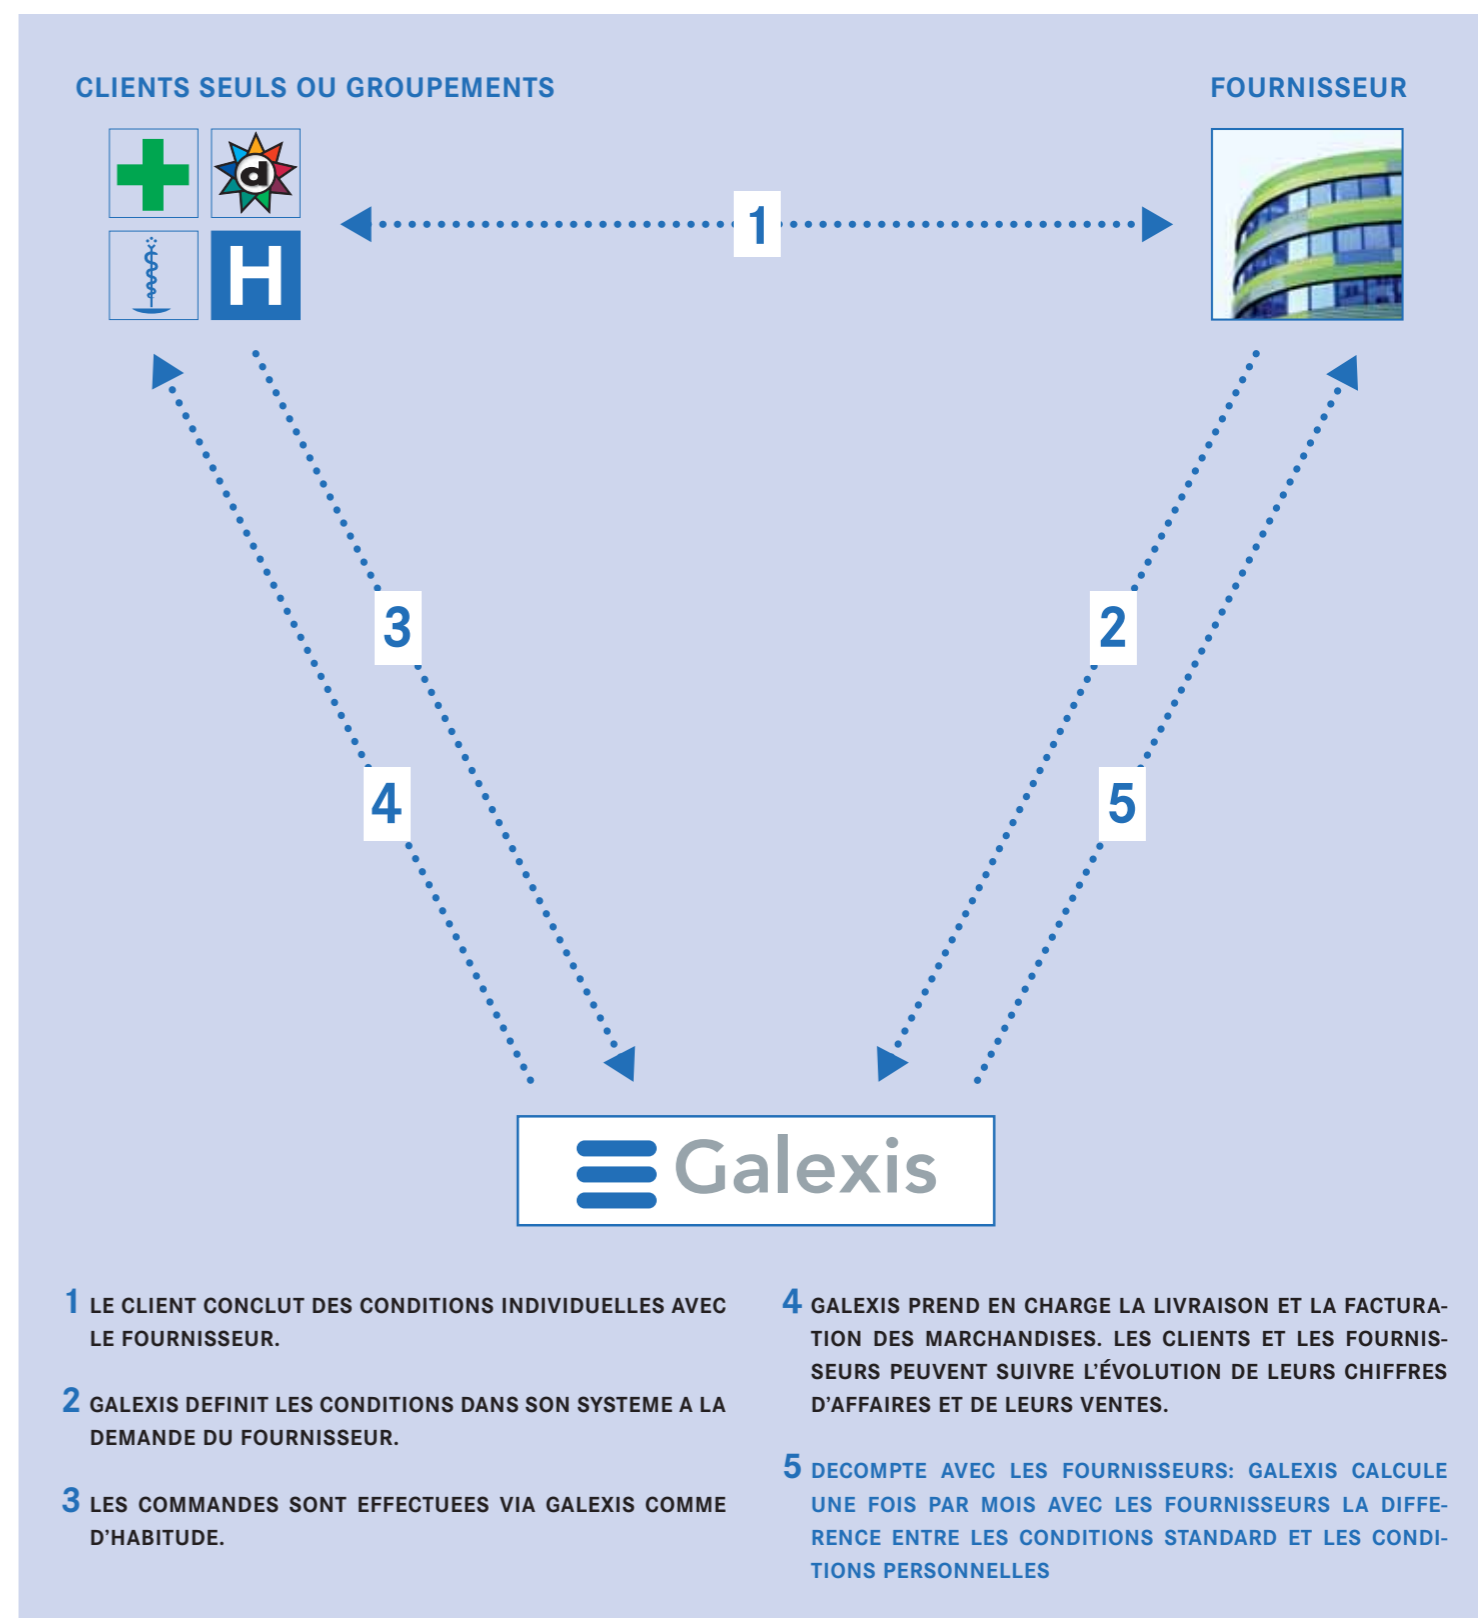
CLIENTS SEULS OU GROUPEMENTS

FOURNISSEUR

d

H

1

3

4

2

5

Galexis

1 LE CLIENT CONCLUT DES CONDITIONS INDIVIDUELLES AVEC LE FOURNISSEUR.

2 GALEXIS DEFINIT LES CONDITIONS DANS SON SYSTEME A LA DEMANDE DU FOURNISSEUR.

3 LES COMMANDES SONT EFFECTUEES VIA GALEXIS COMME D'HABITUDE.

4 GALEXIS PREND EN CHARGE LA LIVRAISON ET LA FACTURATION DES MARCHANDISES. LES CLIENTS ET LES FOURNISSEURS PEUVENT SUIVRE L'ÉVOLUTION DE LEURS CHIFFRES D'AFFAIRES ET DE LEURS VENTES.

5 DECOMPTE AVEC LES FOURNISSEURS: GALEXIS CALCULE UNE FOIS PAR MOIS AVEC LES FOURNISSEURS LA DIFFERENCE ENTRE LES CONDITIONS STANDARD ET LES CONDITIONS PERSONNELLES